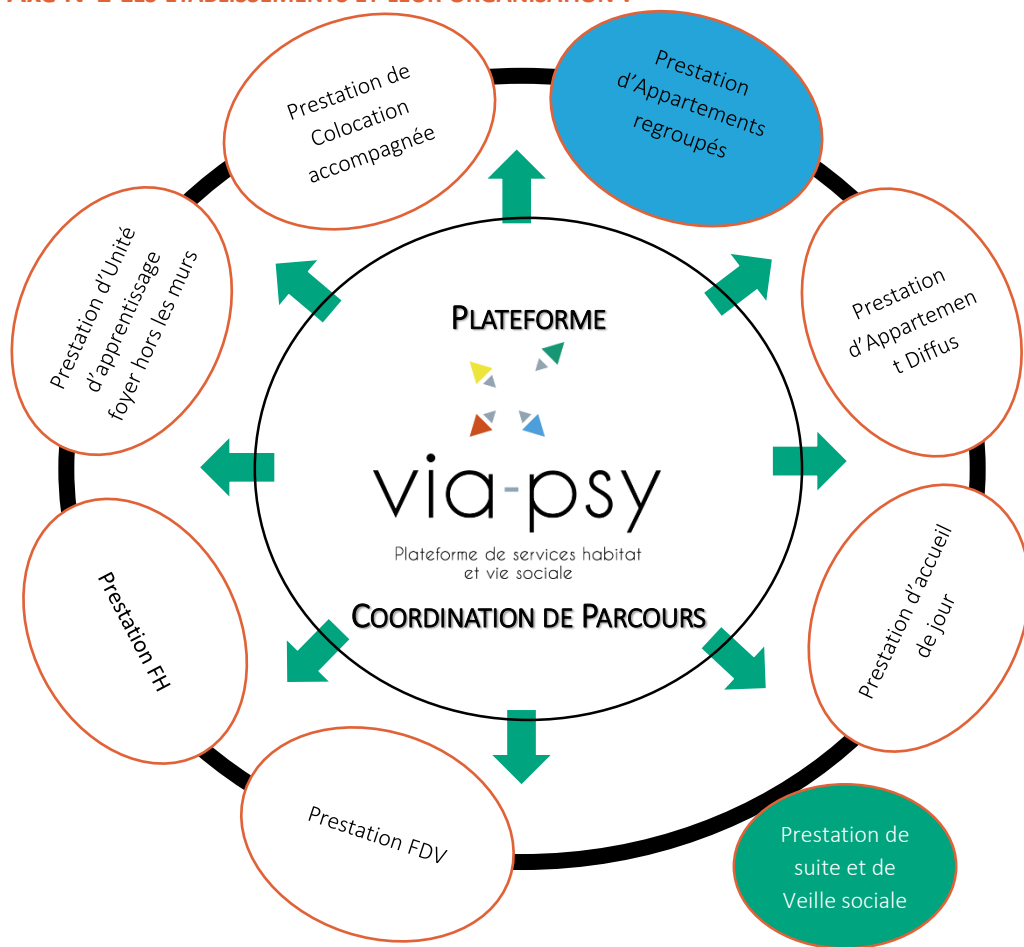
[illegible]

PLATEFORME

via-psy

Plateforme de services habitat et vie sociale

COORDINATION DE PARCOURS

Prestation de Colocation accompagnée

Prestation d'Appartements regroupés

Prestation d'Appartement Diffus

Prestation d'accueil de jour

Prestation de suite et de Veille sociale

Prestation FDV

Prestation FH

Prestation d'Unité d'apprentissage foyer hors les murs